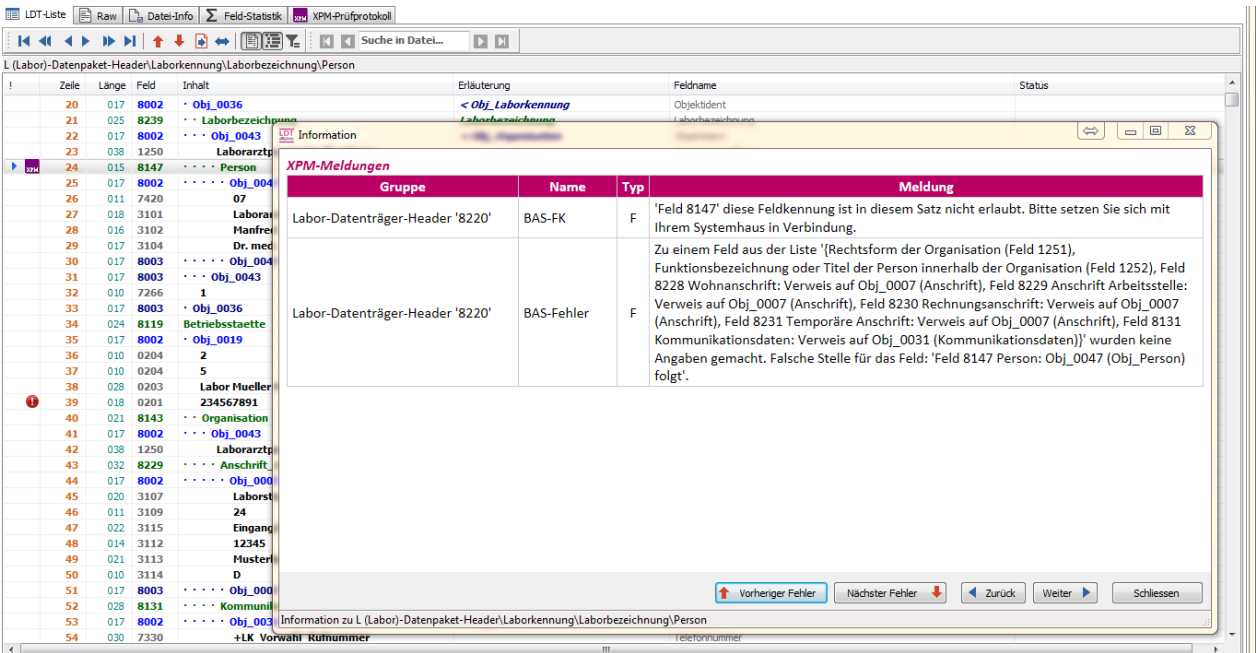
LDT-Liste | Raw | Datei-Info | Feld-Statistik | XPM-Prüfprotokoll

Suche in Datei...

L (Labor)-Datenpaket-Header\Laborkennung\Laborbezeichnung\Person

| ! | Zeile | Länge | Feld | Inhalt | Erläuterung | Feldname | Status |
|---|---|---|---|---|---|---|---|
| | 20 | 017 | 8002 | · Obj_0036 | < Obj_Laborkennung | Objektident | |
| | 21 | 025 | 8239 | · · Laborbezeichnung | Laborbezeichnung | Laborbezeichnung | |
| | 22 | 017 | 8002 | · · · Obj_0043 | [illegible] | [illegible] | |
| | 23 | 038 | 1250 | Laborarztp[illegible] | | | |
| | 24 | 015 | 8147 | · · · · Person | | | |
| | 25 | 017 | 8002 | · · · · · Obj_004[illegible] | | | |
| | 26 | 011 | 7420 | 07 | | | |
| | 27 | 018 | 3101 | Laborar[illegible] | | | |
| | 28 | 016 | 3102 | Manfred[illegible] | | | |
| | 29 | 017 | 3104 | Dr. med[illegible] | | | |
| | 30 | 017 | 8003 | · · · · · Obj_004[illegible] | | | |
| | 31 | 017 | 8003 | · · · Obj_0043 | | | |
| | 32 | 010 | 7266 | 1 | | | |
| | 33 | 017 | 8003 | · Obj_0036 | | | |
| | 34 | 024 | 8119 | Betriebsstaette | | | |
| | 35 | 017 | 8002 | · Obj_0019 | | | |
| | 36 | 010 | 0204 | 2 | | | |
| | 37 | 010 | 0204 | 5 | | | |
| | 38 | 028 | 0203 | Labor Mueller | | | |
| | 39 | 018 | 0201 | 234567891 | | | |
| | 40 | 021 | 8143 | · · Organisation | | | |
| | 41 | 017 | 8002 | · · · Obj_0043 | | | |
| | 42 | 038 | 1250 | Laborarztp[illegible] | | | |
| | 43 | 032 | 8229 | · · · · Anschrift_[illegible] | | | |
| | 44 | 017 | 8002 | · · · · · Obj_000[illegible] | | | |
| | 45 | 020 | 3107 | Laborst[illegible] | | | |
| | 46 | 011 | 3109 | 24 | | | |
| | 47 | 022 | 3115 | Eingang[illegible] | | | |
| | 48 | 014 | 3112 | 12345 | | | |
| | 49 | 021 | 3113 | Muster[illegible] | | | |
| | 50 | 010 | 3114 | D | | | |
| | 51 | 017 | 8003 | · · · · · Obj_000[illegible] | | | |
| | 52 | 028 | 8131 | · · · · Kommuni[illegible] | | | |
| | 53 | 017 | 8002 | · · · · · Obj_003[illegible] | | | |
| | 54 | 030 | 7330 | +LK_Vorwahl_Rufnummer | | Telefonnummer | |

Information

XPM-Meldungen

| Gruppe | Name | Typ | Meldung |
|---|---|---|---|
| Labor-Datenträger-Header '8220' | BAS-FK | F | 'Feld 8147' diese Feldkennung ist in diesem Satz nicht erlaubt. Bitte setzen Sie sich mit Ihrem Systemhaus in Verbindung. |
| Labor-Datenträger-Header '8220' | BAS-Fehler | F | Zu einem Feld aus der Liste '{Rechtsform der Organisation (Feld 1251), Funktionsbezeichnung oder Titel der Person innerhalb der Organisation (Feld 1252), Feld 8228 Wohnanschrift: Verweis auf Obj_0007 (Anschrift), Feld 8229 Anschrift Arbeitsstelle: Verweis auf Obj_0007 (Anschrift), Feld 8230 Rechnungsanschrift: Verweis auf Obj_0007 (Anschrift), Feld 8231 Temporäre Anschrift: Verweis auf Obj_0007 (Anschrift), Feld 8131 Kommunikationsdaten: Verweis auf Obj_0031 (Kommunikationsdaten)}' wurden keine Angaben gemacht. Falsche Stelle für das Feld: 'Feld 8147 Person: Obj_0047 (Obj_Person) folgt'. |

Vorheriger Fehler | Nächster Fehler | Zurück | Weiter | Schliessen

Information zu L (Labor)-Datenpaket-Header\Laborkennung\Laborbezeichnung\Person